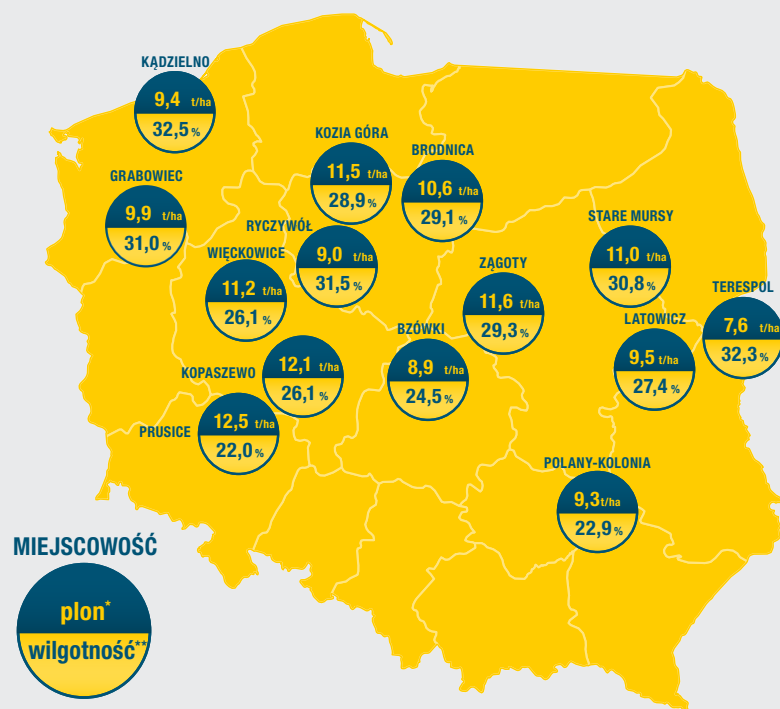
KĄDZIELNO
9,4 t/ha
32,5 %

GRABOWIEC
9,9 t/ha
31,0 %

KOZIA GÓRA
11,5 t/ha
28,9 %

BRODNICA
10,6 t/ha
29,1 %

RYCZYWÓŁ
9,0 t/ha
31,5 %

WIĘCKOWICE
11,2 t/ha
26,1 %

STARE MURSY
11,0 t/ha
30,8 %

ZĄGOTY
11,6 t/ha
29,3 %

TERESPOL
7,6 t/ha
32,3 %

BZÓWKI
8,9 t/ha
24,5 %

LATOWICZ
9,5 t/ha
27,4 %

KOPASZEWO
12,1 t/ha
26,1 %

PRUSICE
12,5 t/ha
22,0 %

POLANY-KOLONIA
9,3 t/ha
22,9 %

MIEJSCOWOŚĆ
plon*
wilgotność**